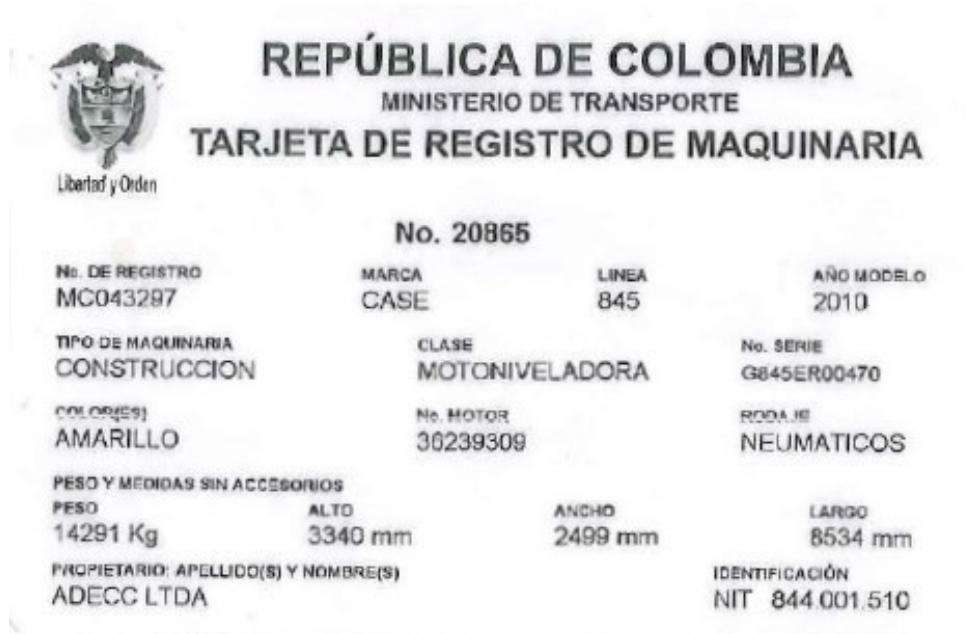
Libertad y Orden

REPÚBLICA DE COLOMBIA
MINISTERIO DE TRANSPORTE
TARJETA DE REGISTRO DE MAQUINARIA

No. 20865

No. DE REGISTRO
MC043297

MARCA
CASE

LINEA
845

AÑO MODELO
2010

TIPO DE MAQUINARIA
CONSTRUCCION

CLASE
MOTONIVELADORA

No. SERIE
G845ER00470

COLOR(ES)
AMARILLO

No. MOTOR
36239309

RODAJE
NEUMATICOS

PESO Y MEDIDAS SIN ACCESORIOS

PESO
14291 Kg

ALTO
3340 mm

ANCHO
2499 mm

LARGO
8534 mm

PROPIETARIO: APELLIDO(S) Y NOMBRE(S)
ADECC LTDA

IDENTIFICACIÓN
NIT 844.001.510